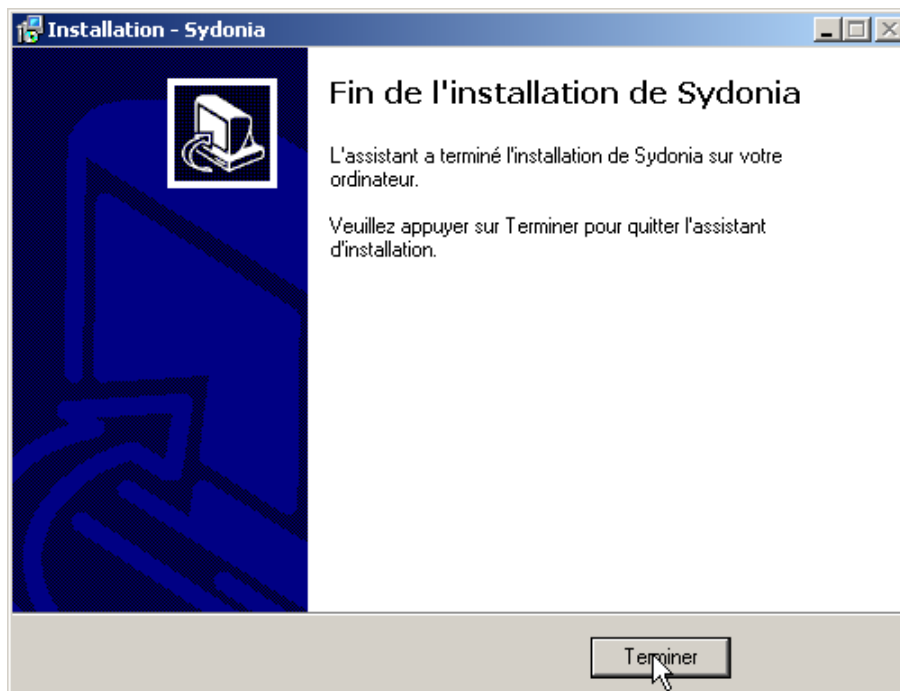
Installation - Sydonia

Fin de l'installation de Sydonia

L'assistant a terminé l'installation de Sydonia sur votre ordinateur.

Veuillez appuyer sur Terminer pour quitter l'assistant d'installation.

Terminer